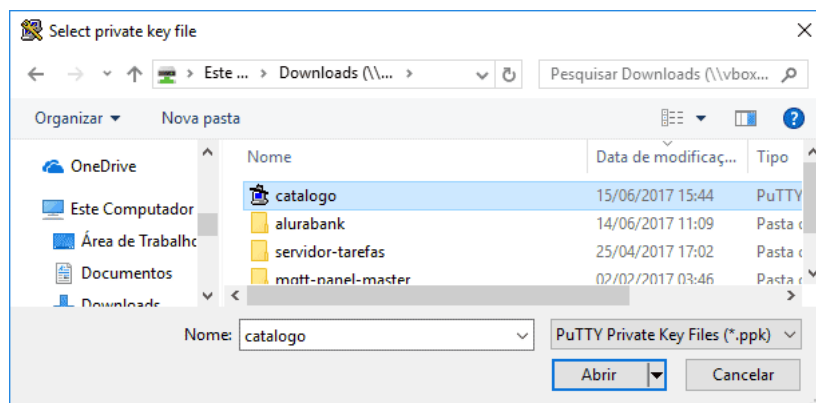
Select private key file

Este ... › Downloads (\\... ›

Pesquisar Downloads (\\vbox...

Organizar ▾ Nova pasta

OneDrive

Este Computador

Área de Trabalho

Documentos

Downloads

| Nome | Data de modificaç... | Tipo |
|---|---|---|
| catalogo | 15/06/2017 15:44 | PuTTY |
| alurabank | 14/06/2017 11:09 | Pasta d |
| servidor-tarefas | 25/04/2017 17:02 | Pasta d |
| mqtt-panel-master | 02/02/2017 03:46 | Pasta d |

Nome: catalogo

PuTTY Private Key Files (*.ppk)

Abrir

Cancelar